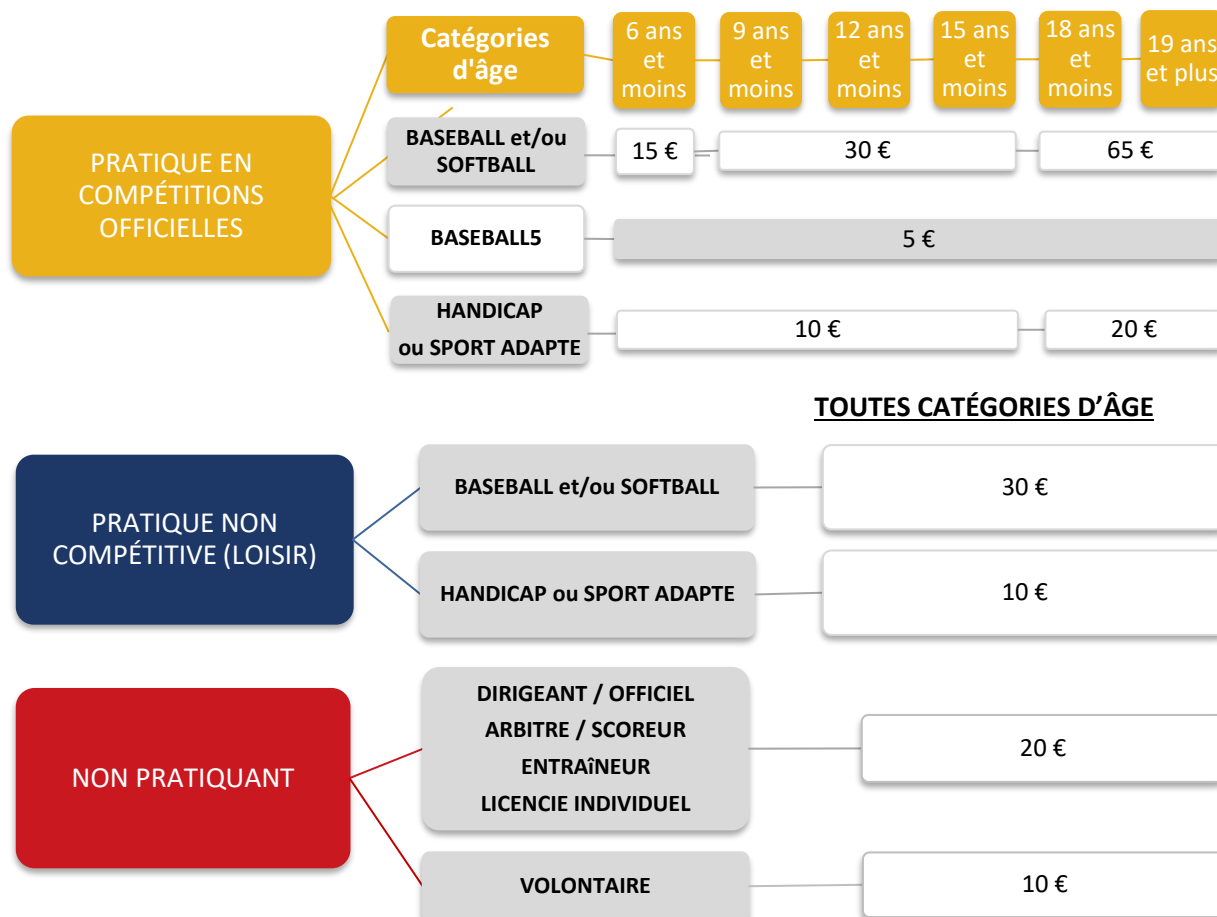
PRATIQUE EN COMPÉTITIONS OFFICIELLES

Catégories d'âge

6 ans et moins

9 ans et moins

12 ans et moins

15 ans et moins

18 ans et moins

19 ans et plus

BASEBALL et/ou SOFTBALL

15 €

30 €

65 €

BASEBALL5

5 €

HANDICAP ou SPORT ADAPTE

10 €

20 €

TOUTES CATÉGORIES D'ÂGE

PRATIQUE NON COMPÉTITIVE (LOISIR)

BASEBALL et/ou SOFTBALL

30 €

HANDICAP ou SPORT ADAPTE

10 €

NON PRATIQUANT

DIRIGEANT / OFFICIEL
ARBITRE / SCOREUR
ENTRAÎNEUR
LICENCIE INDIVIDUEL

20 €

VOLONTAIRE

10 €